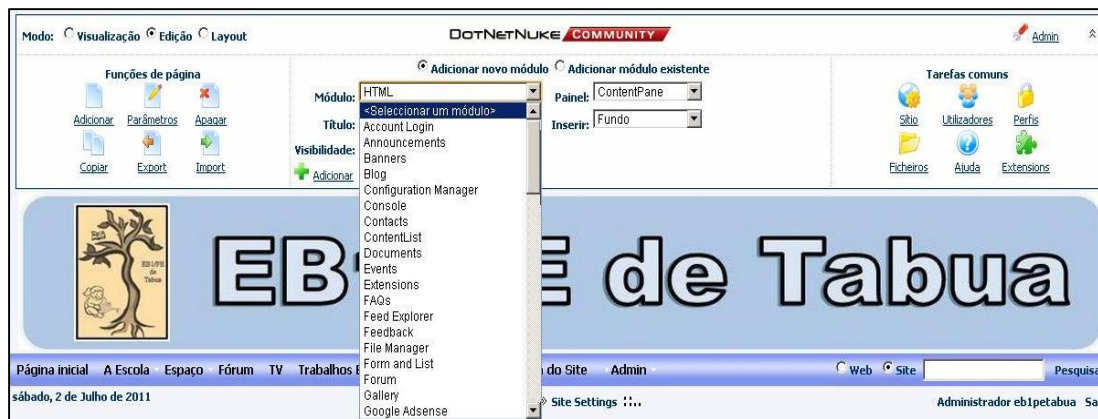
Modo: Visualização Edição Layout

DOTNETNUKE COMMUNITY

Admin

Funções de página

Adicionar Parâmetros Apagar

Copiar Export Import

Adicionar novo módulo Adicionar módulo existente

Módulo: HTML

Título:

Visibilidade:

Adicionar

Painel: ContentPane

Inserir: Fundo

<Seleccionar um módulo>
Account Login
Announcements
Banners
Blog
Configuration Manager
Console
Contacts
ContentList
Documents
Events
Extensions
FAQs
Feed Explorer
Feedback
File Manager
Form and List
Forum
Gallery
Google Adsense

Tarefas comuns

Sítio Utilizadores Perfis

Ficheiros Ajuda Extensions

EB1/PE de Tabua

EB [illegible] E de Tabua

Página inicial A Escola Espaço Fórum TV Trabalhos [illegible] do Site Admin

Web Site Pesquisa

sábado, 2 de Julho de 2011

Site Settings

Administrador eb1petabua Sa